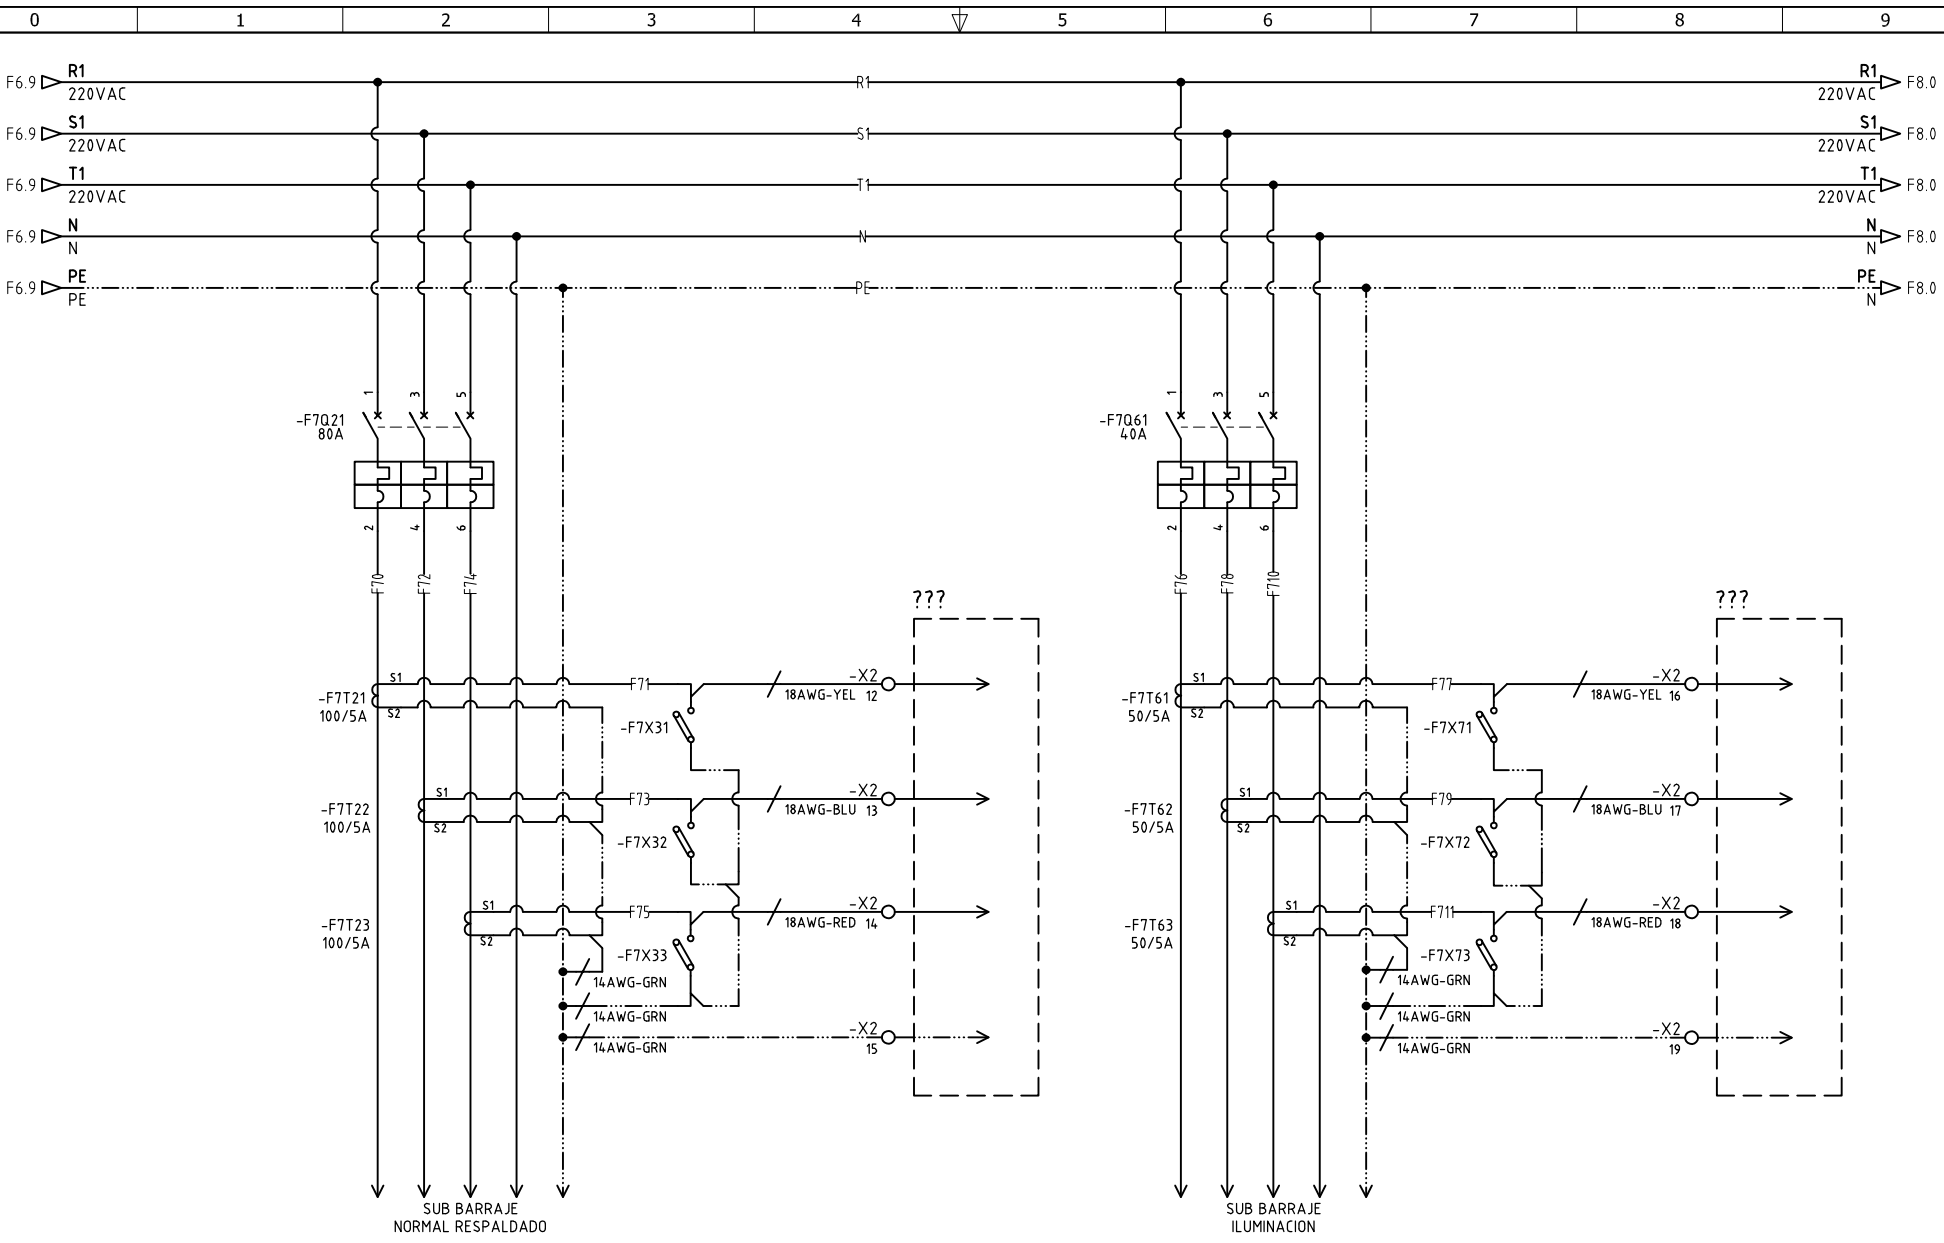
| 0 | 1 | 2 | 3 | 4 | 5 | 6 | 7 | 8 | 9 |
|---|---|---|---|---|---|---|---|---|---|

F6.9 R1 220VAC
F6.9 S1 220VAC
F6.9 T1 220VAC
F6.9 N N
F6.9 PE PE

R1
S1
T1
N
PE

R1 220VAC F8.0
S1 220VAC F8.0
T1 220VAC F8.0
N N F8.0
PE N F8.0

1 3 5
-F7Q21
80A
2 4 6
F70 F72 F74

1 3 5
-F7Q61
40A
2 4 6
F76 F78 F710

???

-F7T21
100/5A
S1 S2
F71
-F7X31
-X2
18AWG-YEL 12

-F7T22
100/5A
S1 S2
F73
-F7X32
-X2
18AWG-BLU 13

-F7T23
100/5A
S1 S2
F75
-F7X33
-X2
18AWG-RED 14

14AWG-GRN
14AWG-GRN
14AWG-GRN
-X2
15

SUB BARRAJE
NORMAL RESPALDADO

???

-F7T61
50/5A
S1 S2
F77
-F7X71
-X2
18AWG-YEL 16

-F7T62
50/5A
S1 S2
F79
-F7X72
-X2
18AWG-BLU 17

-F7T63
50/5A
S1 S2
F711
-F7X73
-X2
18AWG-RED 18

14AWG-GRN
14AWG-GRN
14AWG-GRN
-X2
19

SUB BARRAJE
ILUMINACION